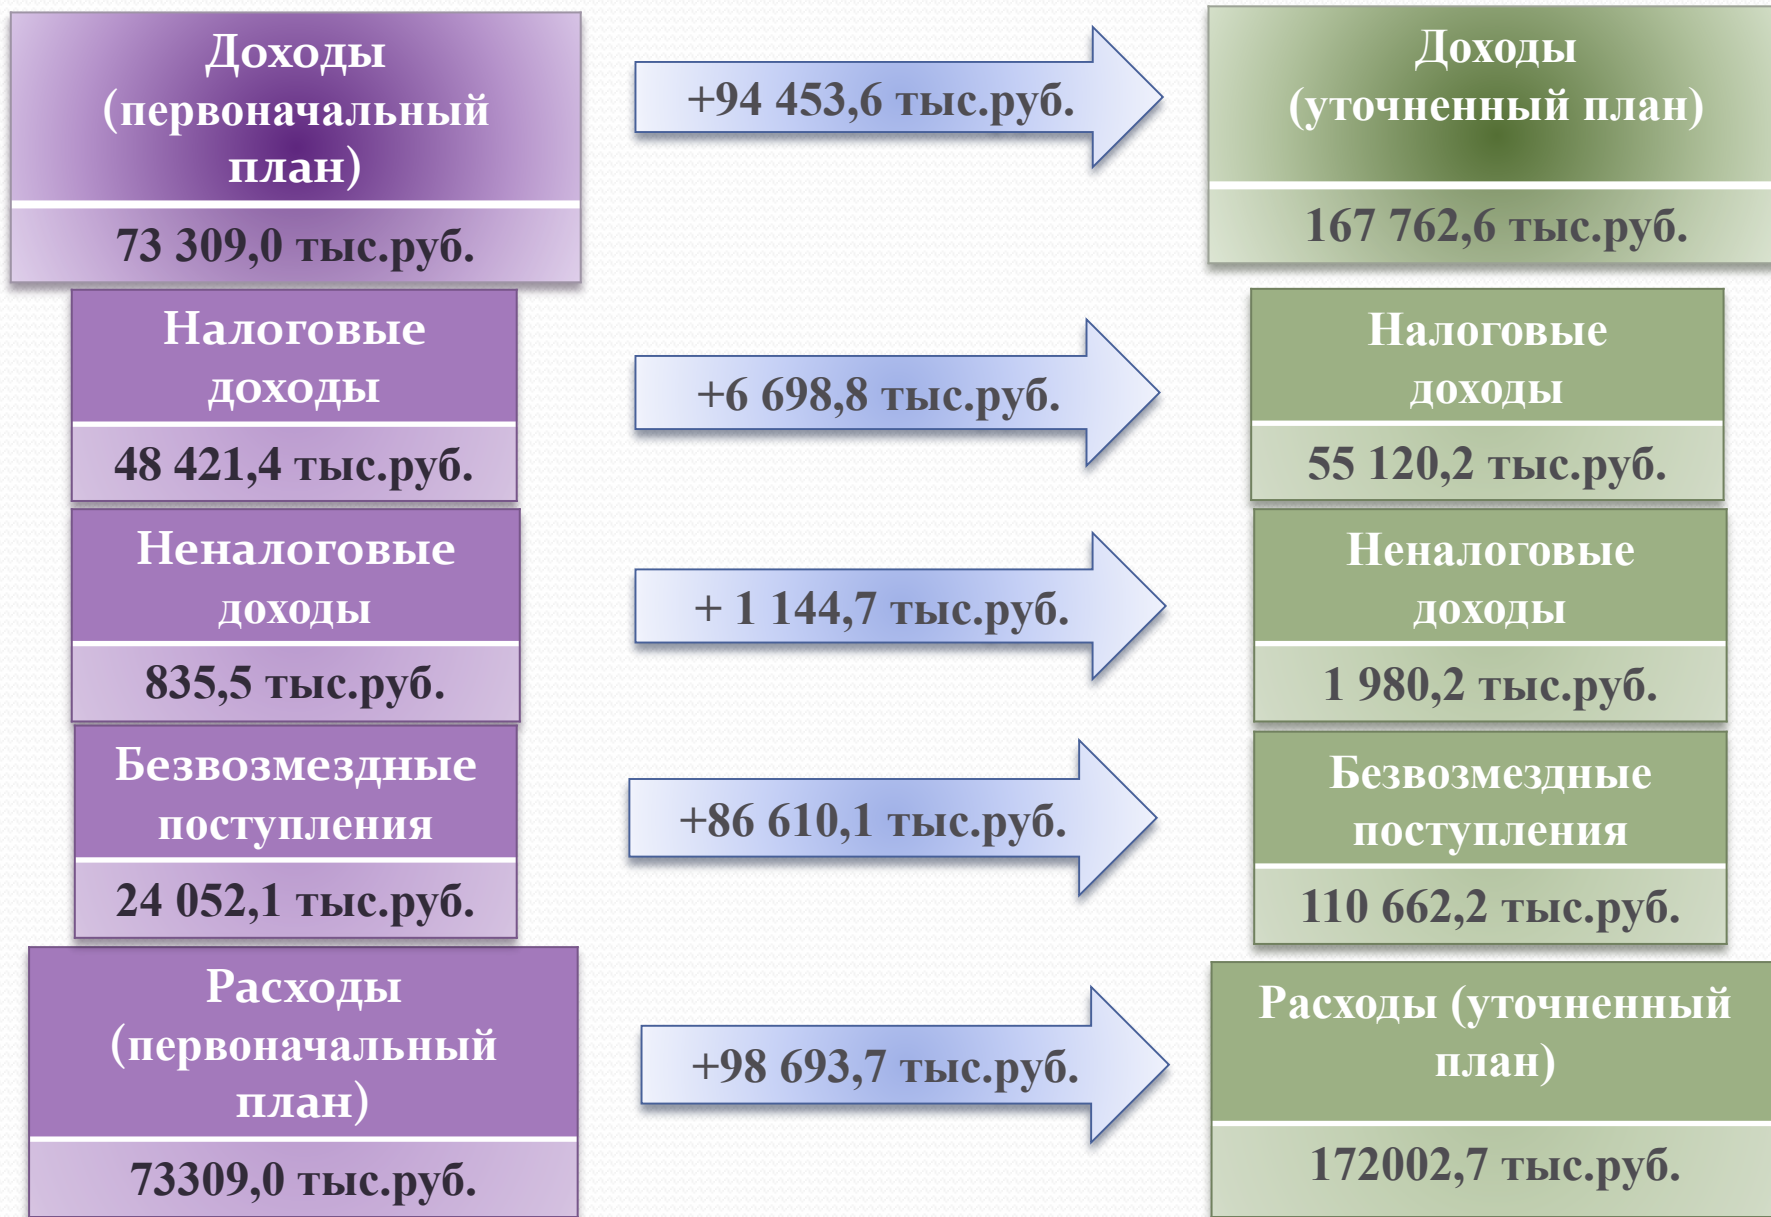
Доходы (первоначальный план)

73 309,0 тыс.руб.

+94 453,6 тыс.руб.

Доходы (уточненный план)

167 762,6 тыс.руб.

Налоговые доходы

48 421,4 тыс.руб.

+6 698,8 тыс.руб.

Налоговые доходы

55 120,2 тыс.руб.

Неналоговые доходы

835,5 тыс.руб.

+ 1 144,7 тыс.руб.

Неналоговые доходы

1 980,2 тыс.руб.

Безвозмездные поступления

24 052,1 тыс.руб.

+86 610,1 тыс.руб.

Безвозмездные поступления

110 662,2 тыс.руб.

Расходы (первоначальный план)

73309,0 тыс.руб.

+98 693,7 тыс.руб.

Расходы (уточненный план)

172002,7 тыс.руб.